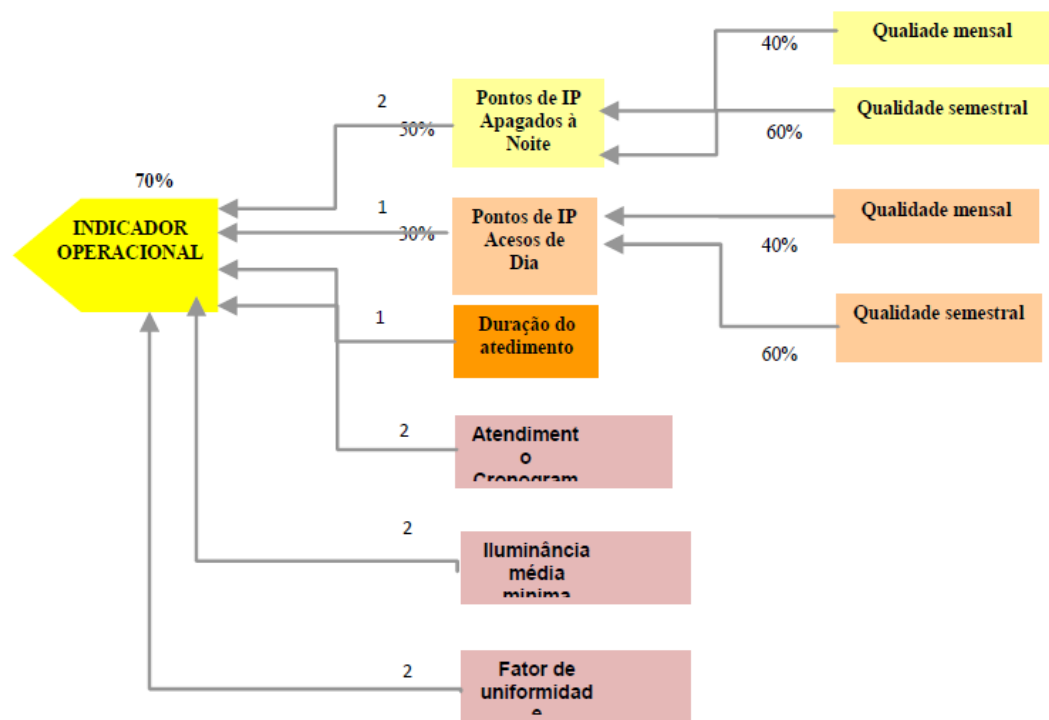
70%

INDICADOR OPERACIONAL

2

30%

Pontos de IP Apagados à Noite

40%

Qualiade mensal

Qualidade semestral

60%

1

30%

Pontos de IP Acesos de Dia

Qualidade mensal

40%

Qualidade semestral

60%

1

Duração do atedimento

2

Atendiment o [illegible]

2

Iluminância média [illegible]

2

Fator de uniformidad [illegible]